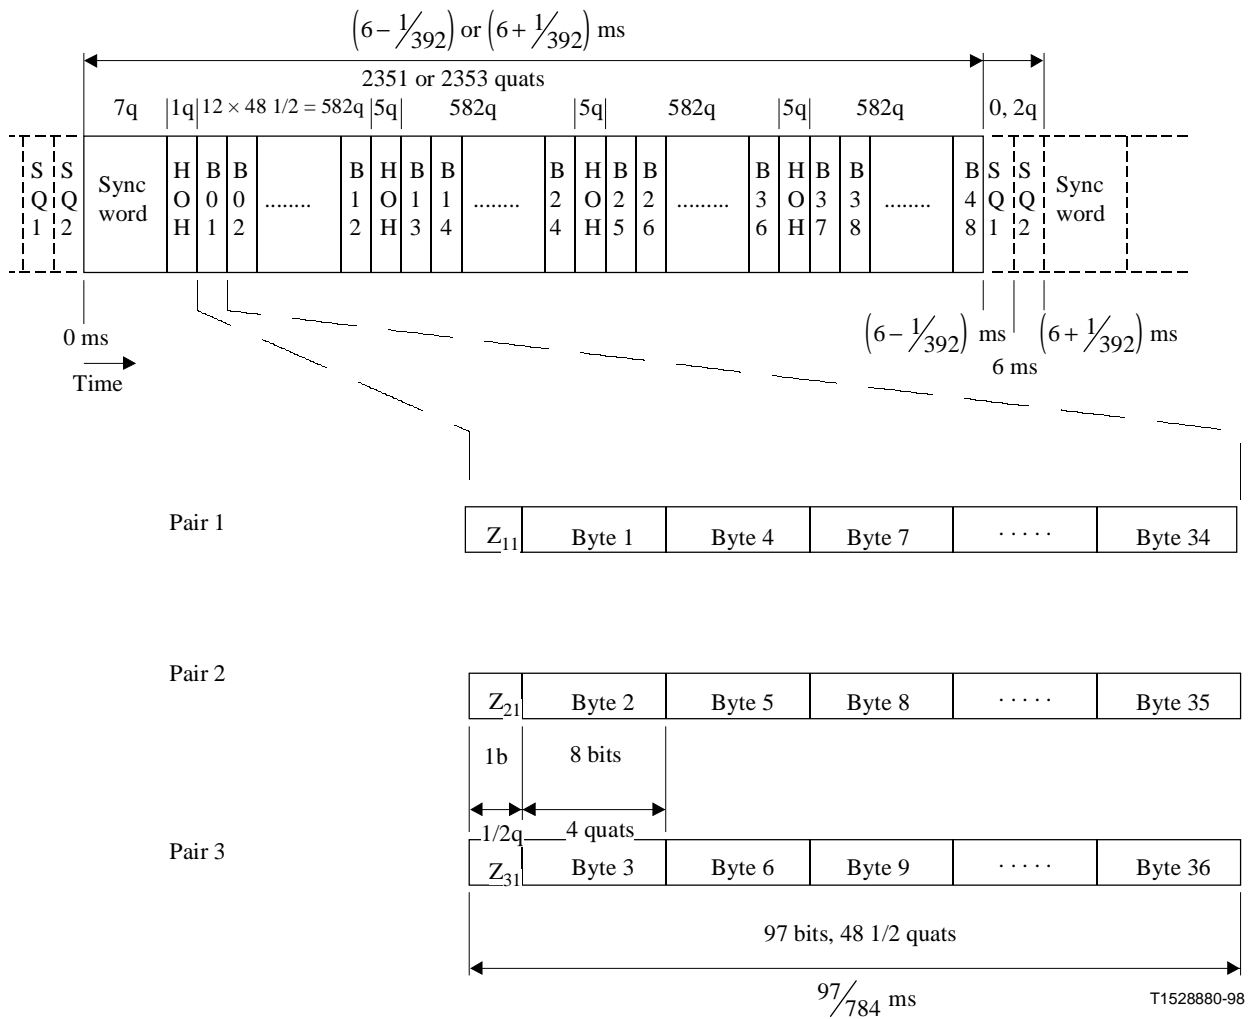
$\left(6-\frac{1}{392}\right)$ or $\left(6+\frac{1}{392}\right)$ ms

2351 or 2353 quats

7q | 1q | $12 \times 48\ 1/2 = 582$q | 5q | 582q | 5q | 582q | 5q | 582q | 0, 2q

SQ1 SQ2 Sync word HOH B01 B02 ........ B12 HOH B13 B14 ........ B24 HOH B25 B26 ......... B36 HOH B37 B38 ........ B48 SQ1 SQ2 Sync word

0 ms

Time

$\left(6-\frac{1}{392}\right)$ ms

6 ms

$\left(6+\frac{1}{392}\right)$ ms

Pair 1

| $Z_{11}$ | Byte 1 | Byte 4 | Byte 7 | · · · · · | Byte 34 |
|---|---|---|---|---|---|

Pair 2

| $Z_{21}$ | Byte 2 | Byte 5 | Byte 8 | · · · · · | Byte 35 |
|---|---|---|---|---|---|

1b

8 bits

1/2q

4 quats

Pair 3

| $Z_{31}$ | Byte 3 | Byte 6 | Byte 9 | · · · · · | Byte 36 |
|---|---|---|---|---|---|

97 bits, 48 1/2 quats

$\frac{97}{784}$ ms

T1528880-98